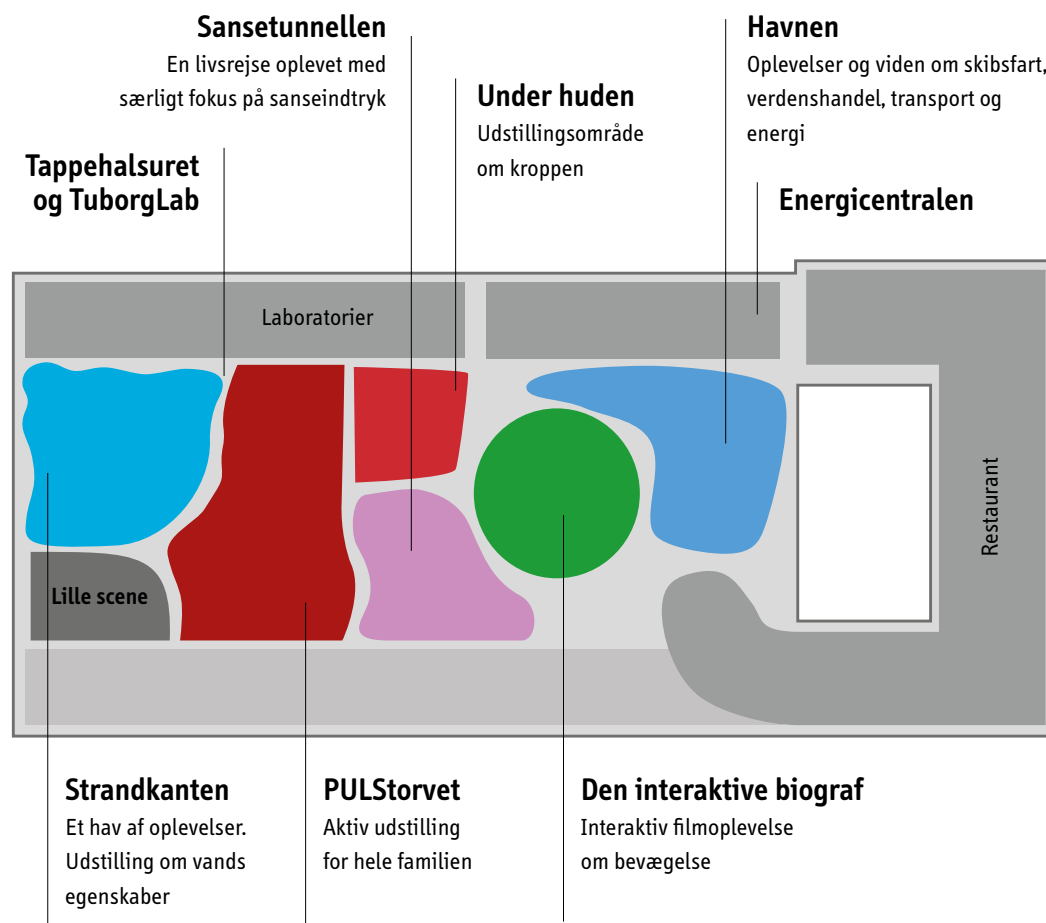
Sansetunnellen
En livsrejse oplevet med særligt fokus på sanseindtryk

Under huden
Udstillingsområde om kroppen

Havnen
Oplevelser og viden om skibsfart, verdenshandel, transport og energi

Tappehalsuret og TuborgLab

Energicentralen

Laboratorier

Restaurant

Lille scene

Strandkanten
Et hav af oplevelser. Udstilling om vands egenskaber

PULStorvet
Aktiv udstilling for hele familien

Den interaktive biograf
Interaktiv filmoplevelse om bevægelse